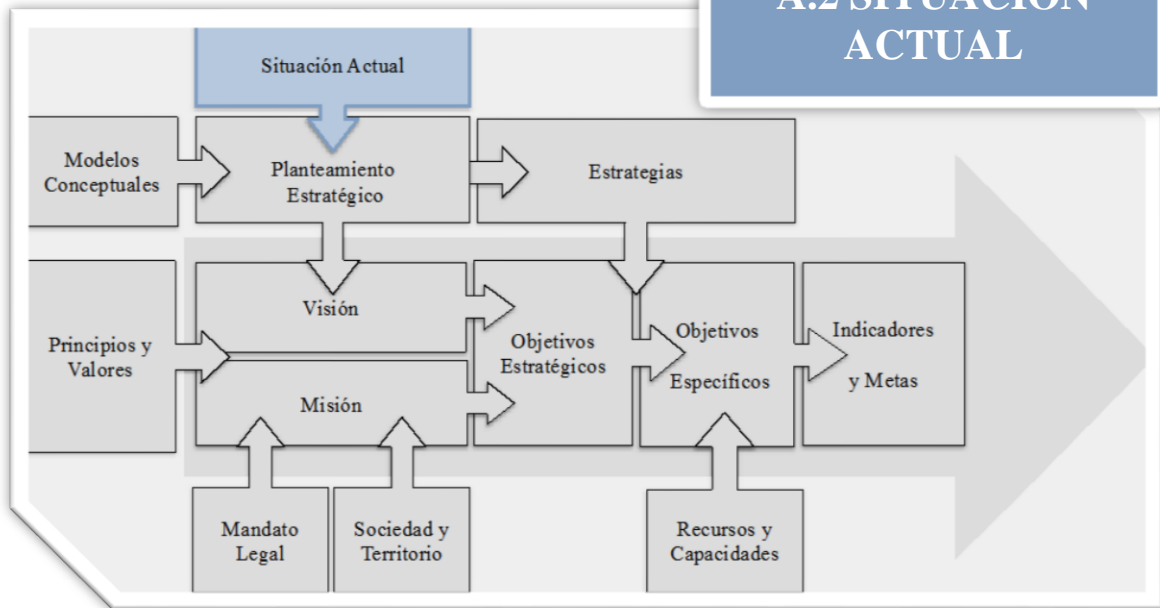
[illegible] SITUACIÓN ACTUAL

Situación Actual

Modelos Conceptuales

Planteamiento Estratégico

Estrategias

Principios y Valores

Visión

Misión

Objetivos Estratégicos

Objetivos Específicos

Indicadores y Metas

Mandato Legal

Sociedad y Territorio

Recursos y Capacidades